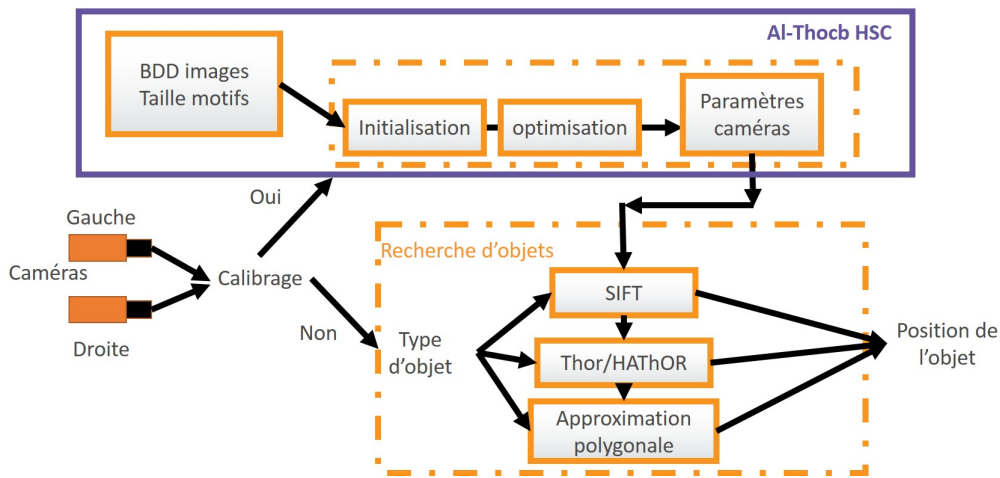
Al-Thocb HSC

BDD images
Taille motifs

Initialisation

optimisation

Paramètres caméras

Oui

Gauche

Caméras

Droite

Calibrage

Non

Recherche d'objets

Type d'objet

SIFT

Thor/HAThOR

Approximation polygonale

Position de l'objet